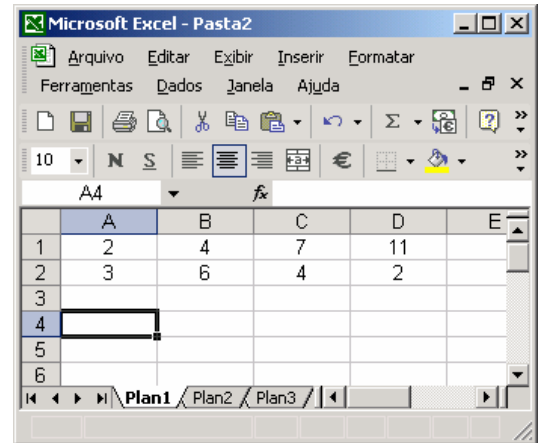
Microsoft Excel - Pasta2

Arquivo Editar Exibir Inserir Formatar Ferramentas Dados Janela Ajuda

10 N S €

A4 $f_x$

| | A | B | C | D | E |
|---|---|---|---|---|---|
| 1 | 2 | 4 | 7 | 11 | |
| 2 | 3 | 6 | 4 | 2 | |
| 3 | | | | | |
| 4 | | | | | |
| 5 | | | | | |
| 6 | | | | | |

Plan1 Plan2 Plan3